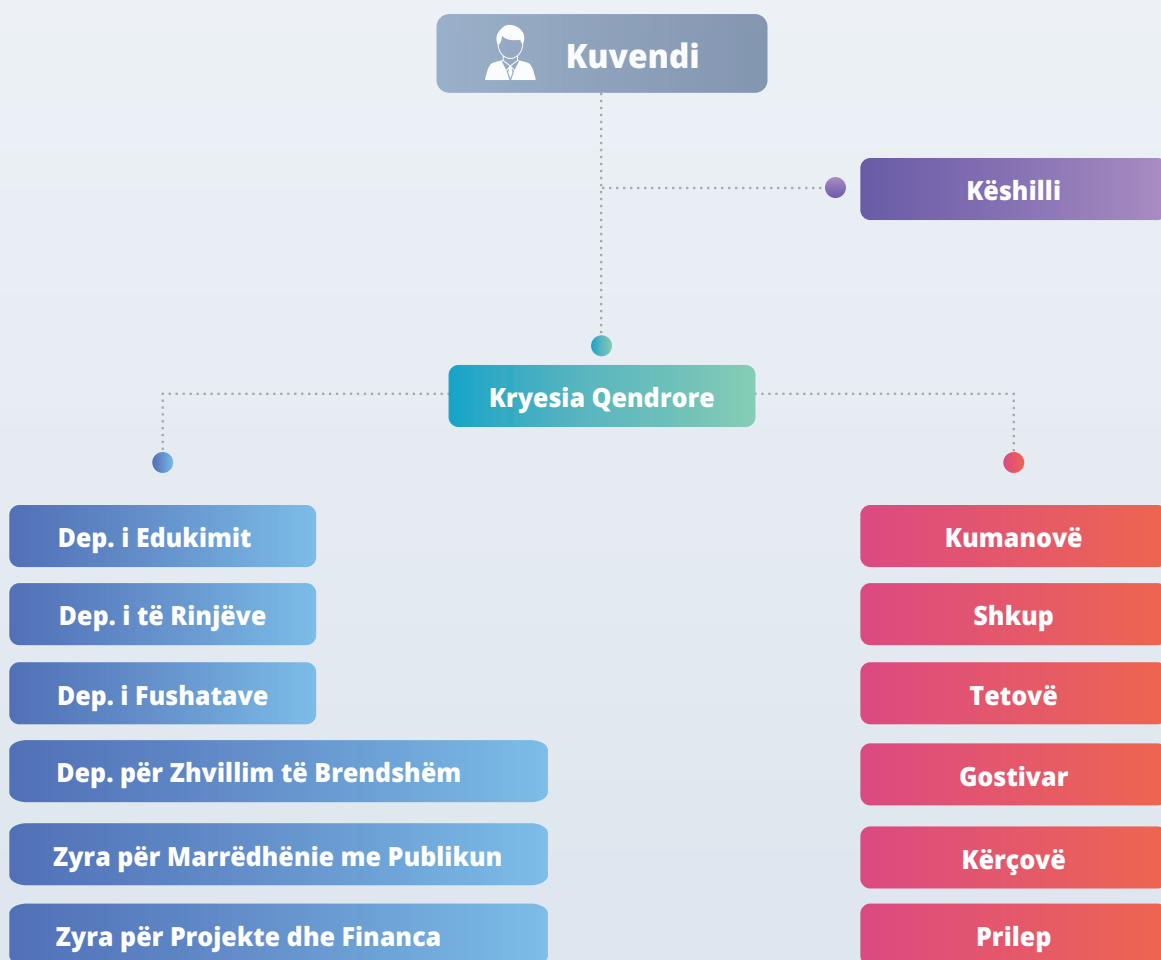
Kuvendi

Këshilli

Kryesia Qendrore

Dep. i Edukimit

Dep. i të Rinjëve

Dep. i Fushatave

Dep. për Zhvillim të Brendshëm

Zyra për Marrëdhënie me Publikun

Zyra për Projekte dhe Financa

Kumanovë

Shkup

Tetovë

Gostivar

Kërçovë

Prilep